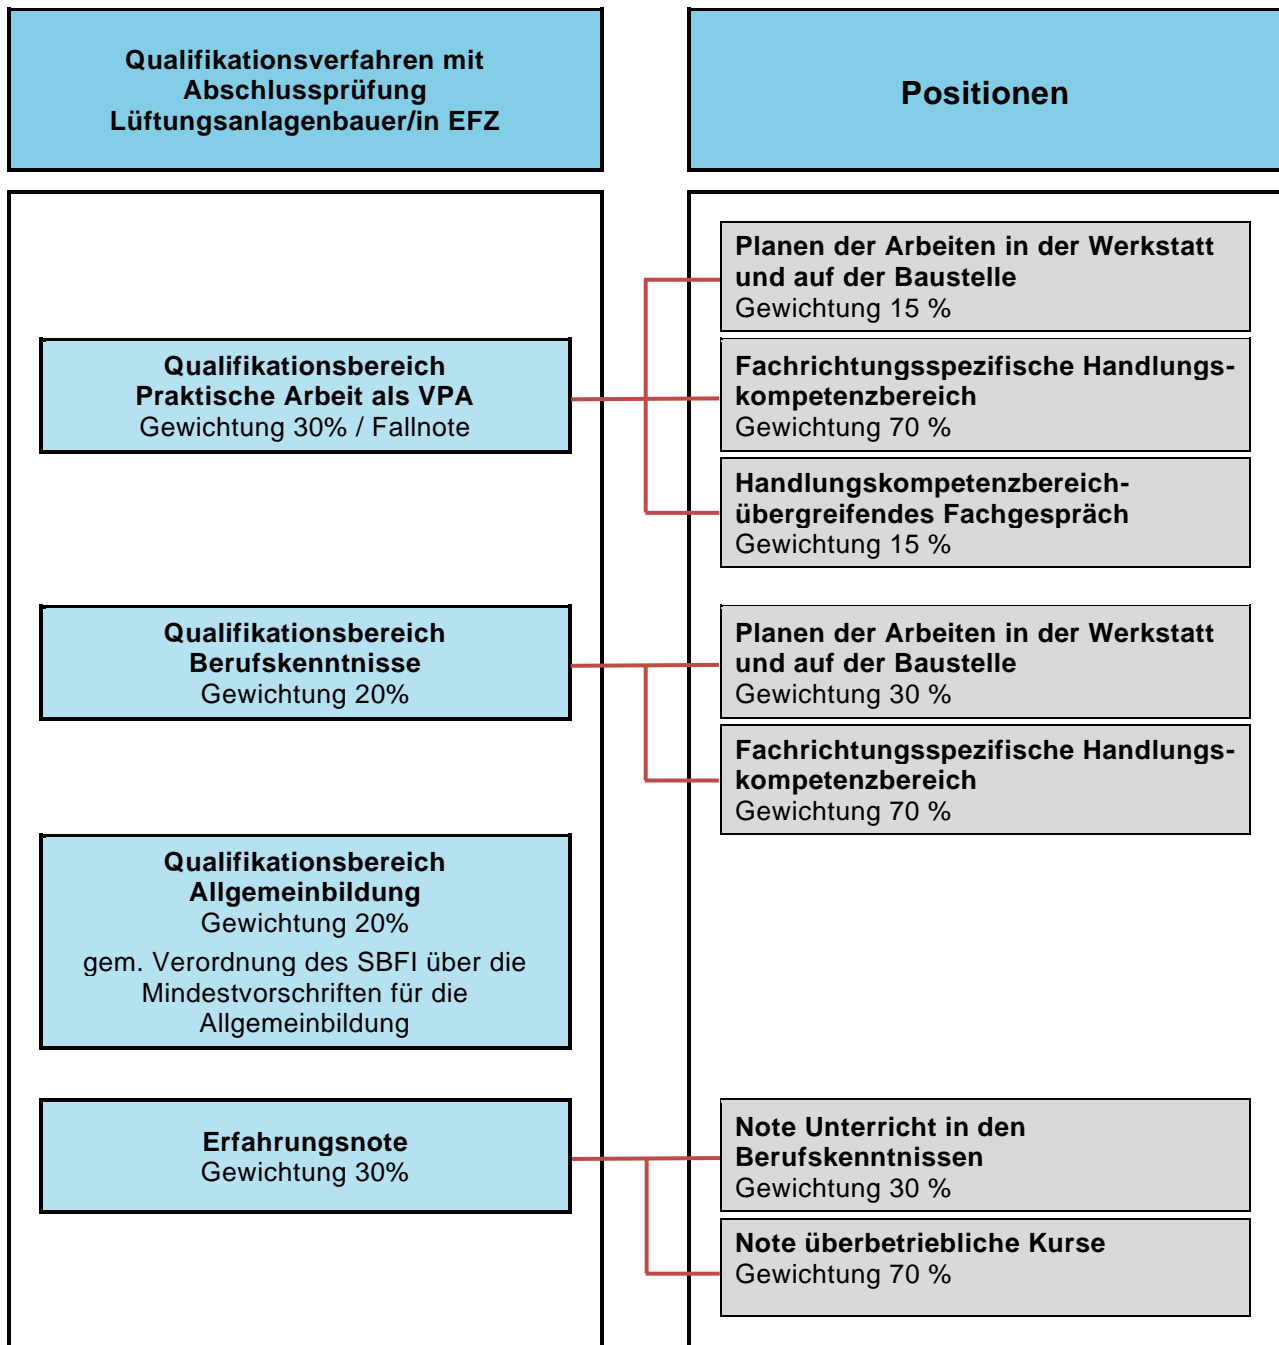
Qualifikationsverfahren mit Abschlussprüfung Lüftungsanlagenbauer/in EFZ

Positionen

Qualifikationsbereich Praktische Arbeit als VPA
Gewichtung 30% / Fallnote

Planen der Arbeiten in der Werkstatt und auf der Baustelle
Gewichtung 15 %

Fachrichtungsspezifische Handlungskompetenzbereich
Gewichtung 70 %

Handlungskompetenzbereich-übergreifendes Fachgespräch
Gewichtung 15 %

Qualifikationsbereich Berufskenntnisse
Gewichtung 20%

Planen der Arbeiten in der Werkstatt und auf der Baustelle
Gewichtung 30 %

Fachrichtungsspezifische Handlungskompetenzbereich
Gewichtung 70 %

Qualifikationsbereich Allgemeinbildung
Gewichtung 20%
gem. Verordnung des SBFI über die Mindestvorschriften für die Allgemeinbildung

Erfahrungsnote
Gewichtung 30%

Note Unterricht in den Berufskenntnissen
Gewichtung 30 %

Note überbetriebliche Kurse
Gewichtung 70 %